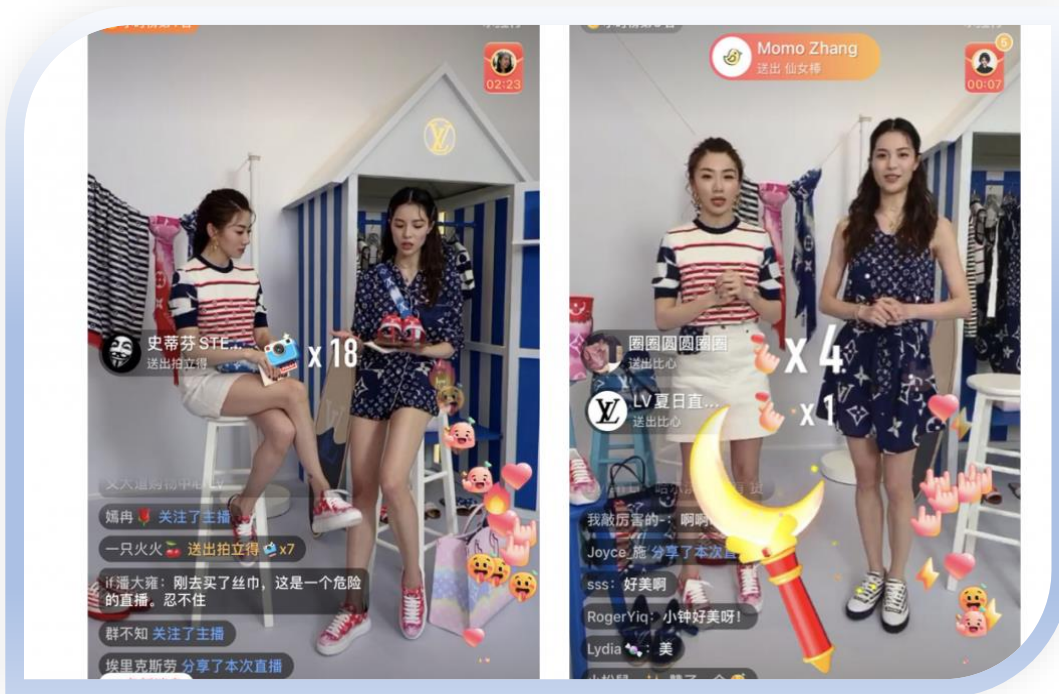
02:23

史蒂芬STE...
送出拍立得
x 18

嫣冉 关注了主播
一只火火 送出拍立得 x7
if潘大雍：刚去买了丝巾，这是一个危险的直播。忍不住
群不知 关注了主播
埃里克斯劳 分享了本次直播

Momo Zhang
送出 仙女棒

00:07

圆圆圆圆圆圆
送出比心
x 4

LV夏日直...
送出比心
x 1

我敲厉害的：啊啊
Joyce_施 分享了本次
sss：好美啊
RogerYiq：小钟好美呀！
Lydia：美